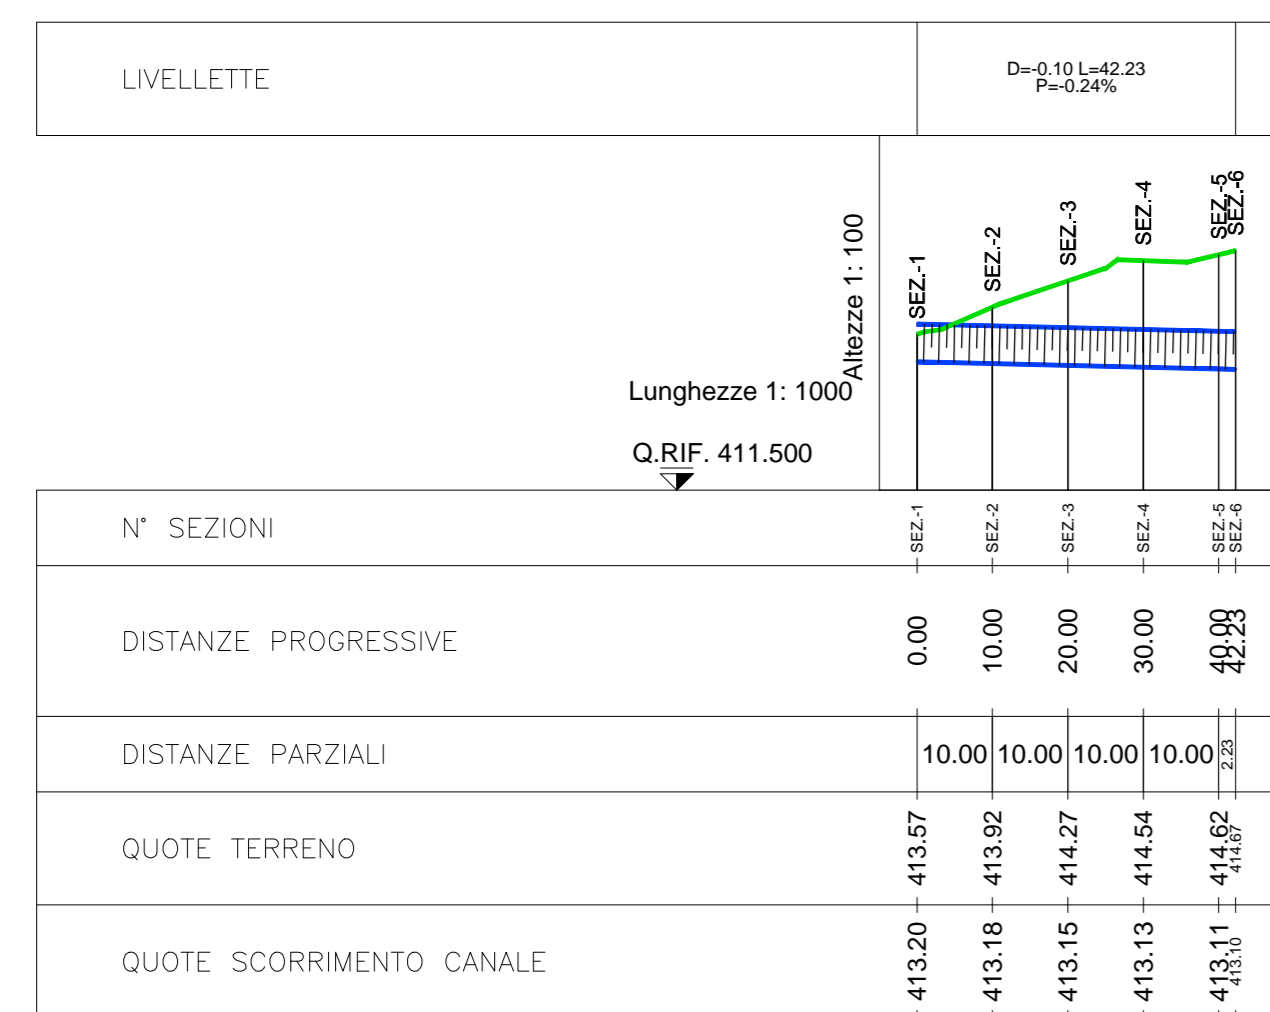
LIVELLETTE

D=-0.10 L=42.23
P=-0.24%

Altezze 1: 100

Lunghezze 1: 1000

Q.RIF. 411.500

SEZ.-1 SEZ.-2 SEZ.-3 SEZ.-4 SEZ.-5 SEZ.-6

N° SEZIONI

SEZ.-1 SEZ.-2 SEZ.-3 SEZ.-4 SEZ.-5 SEZ.-6

DISTANZE PROGRESSIVE

0.00 10.00 20.00 30.00 40.00 42.23

DISTANZE PARZIALI

10.00 10.00 10.00 10.00 2.23

QUOTE TERRENO

413.57 413.92 414.27 414.54 414.62 414.67

QUOTE SCORRIMENTO CANALE

413.20 413.18 413.15 413.13 413.11 413.10